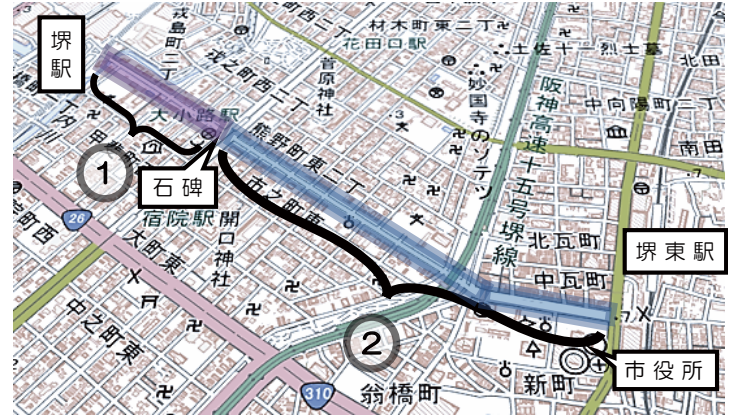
堺駅

石碑

堺東駅

市役所

1

2

材木町東一丁

花田口駅

土佐十

北田

戎島町二丁

戎之町西二丁

菅原神社

妙國寺

阪神高速十五号堺線

中向陽町一丁

大小路駅

熊野町東二丁

南田

市之町東

宿院駅

開口神社

北瓦町

大町東

中瓦町

中之町東

新町

翁橋町

26

310